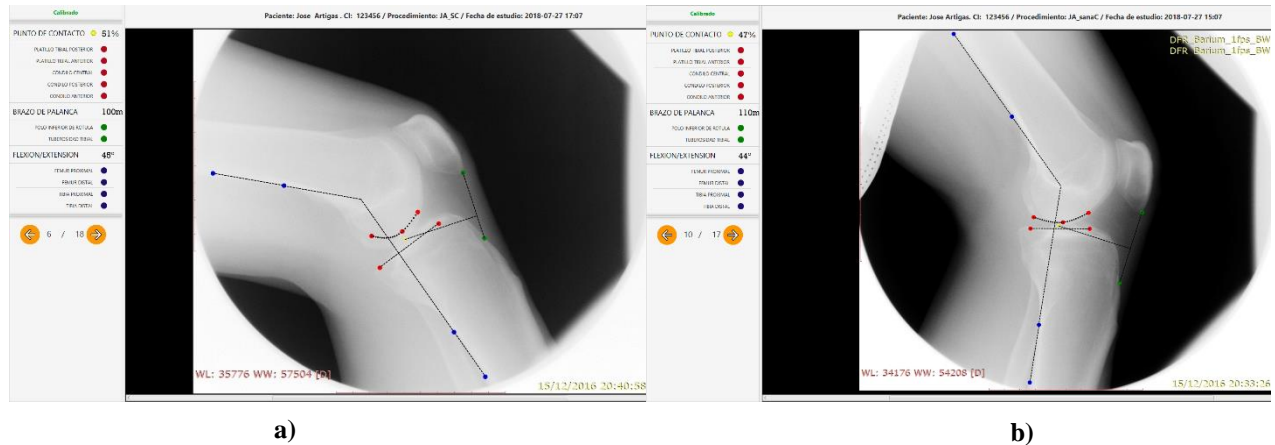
Calibrado

Paciente: Jose Artigas . CI: 123456 / Procedimiento: JA_SC / Fecha de estudio: 2018-07-27 17:07

PUNTO DE CONTACTO 51%

PLATILLO TIBIAL POSTERIOR

PLATILLO TIBIAL ANTERIOR

CONDILO CENTRAL

CONDILO POSTERIOR

CONDILO ANTERIOR

BRAZO DE PALANCA 100m

POLO INFERIOR DE ROTULA

TUBEROSIDAD TIBIAL

FLEXION/EXTENSION 48°

FEMUR PROXIMAL

FEMUR DISTAL

TIBIA PROXIMAL

TIBIA DISTAL

6 / 18

WL: 35776 WW: 57504 [D]

15/12/2016 20:40:58

a)

Calibrado

Paciente: Jose Artigas. CI: 123456 / Procedimiento: JA_sanaC / Fecha de estudio: 2018-07-27 15:07

PUNTO DE CONTACTO 47%

PLATILLO TIBIAL POSTERIOR

PLATILLO TIBIAL ANTERIOR

CONDILO CENTRAL

CONDILO POSTERIOR

CONDILO ANTERIOR

BRAZO DE PALANCA 110m

POLO INFERIOR DE ROTULA

TUBEROSIDAD TIBIAL

FLEXION/EXTENSION 44°

FEMUR PROXIMAL

FEMUR DISTAL

TIBIA PROXIMAL

TIBIA DISTAL

10 / 17

DFR_Barium_1fps_BW
DFR_Barium_1fps_BW

WL: 34176 WW: 54208 [D]

15/12/2016 20:33:26

b)